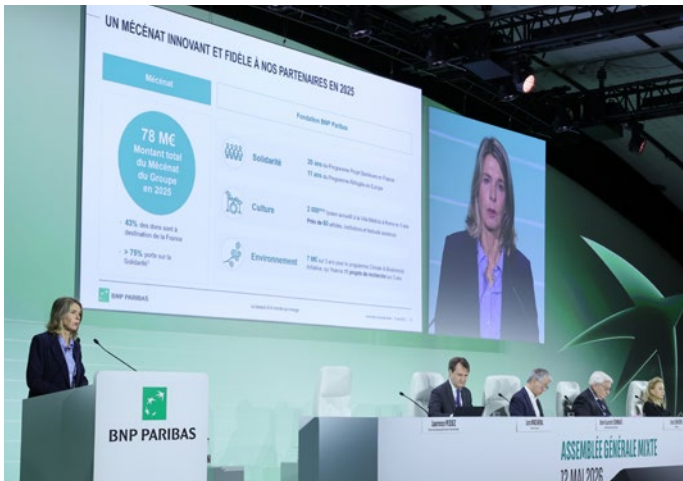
UN MÉCÉNAT INNOVANT ET FIDÈLE À NOS PARTENAIRES EN 2025

Mécénat

78 M€
Montant total du Mécénat du Groupe en 2025

43% des dons sont à destination de la France

> 75% porte sur la Solidarité

Fondation BNP Paribas

Solidarité
20 ans du Programme Projet Banlieues en France
11 ans du Programme Réfugiés en Europe

Culture
2 000 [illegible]
Prix de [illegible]

Environnement
7 M€ sur 3 ans pour le programme Climate & Biodiversity Initiative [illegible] projets de recherche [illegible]

BNP PARIBAS

BNP PARIBAS

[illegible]

ASSEMBLÉE GÉNÉRALE MIXTE
12 MAI 2026